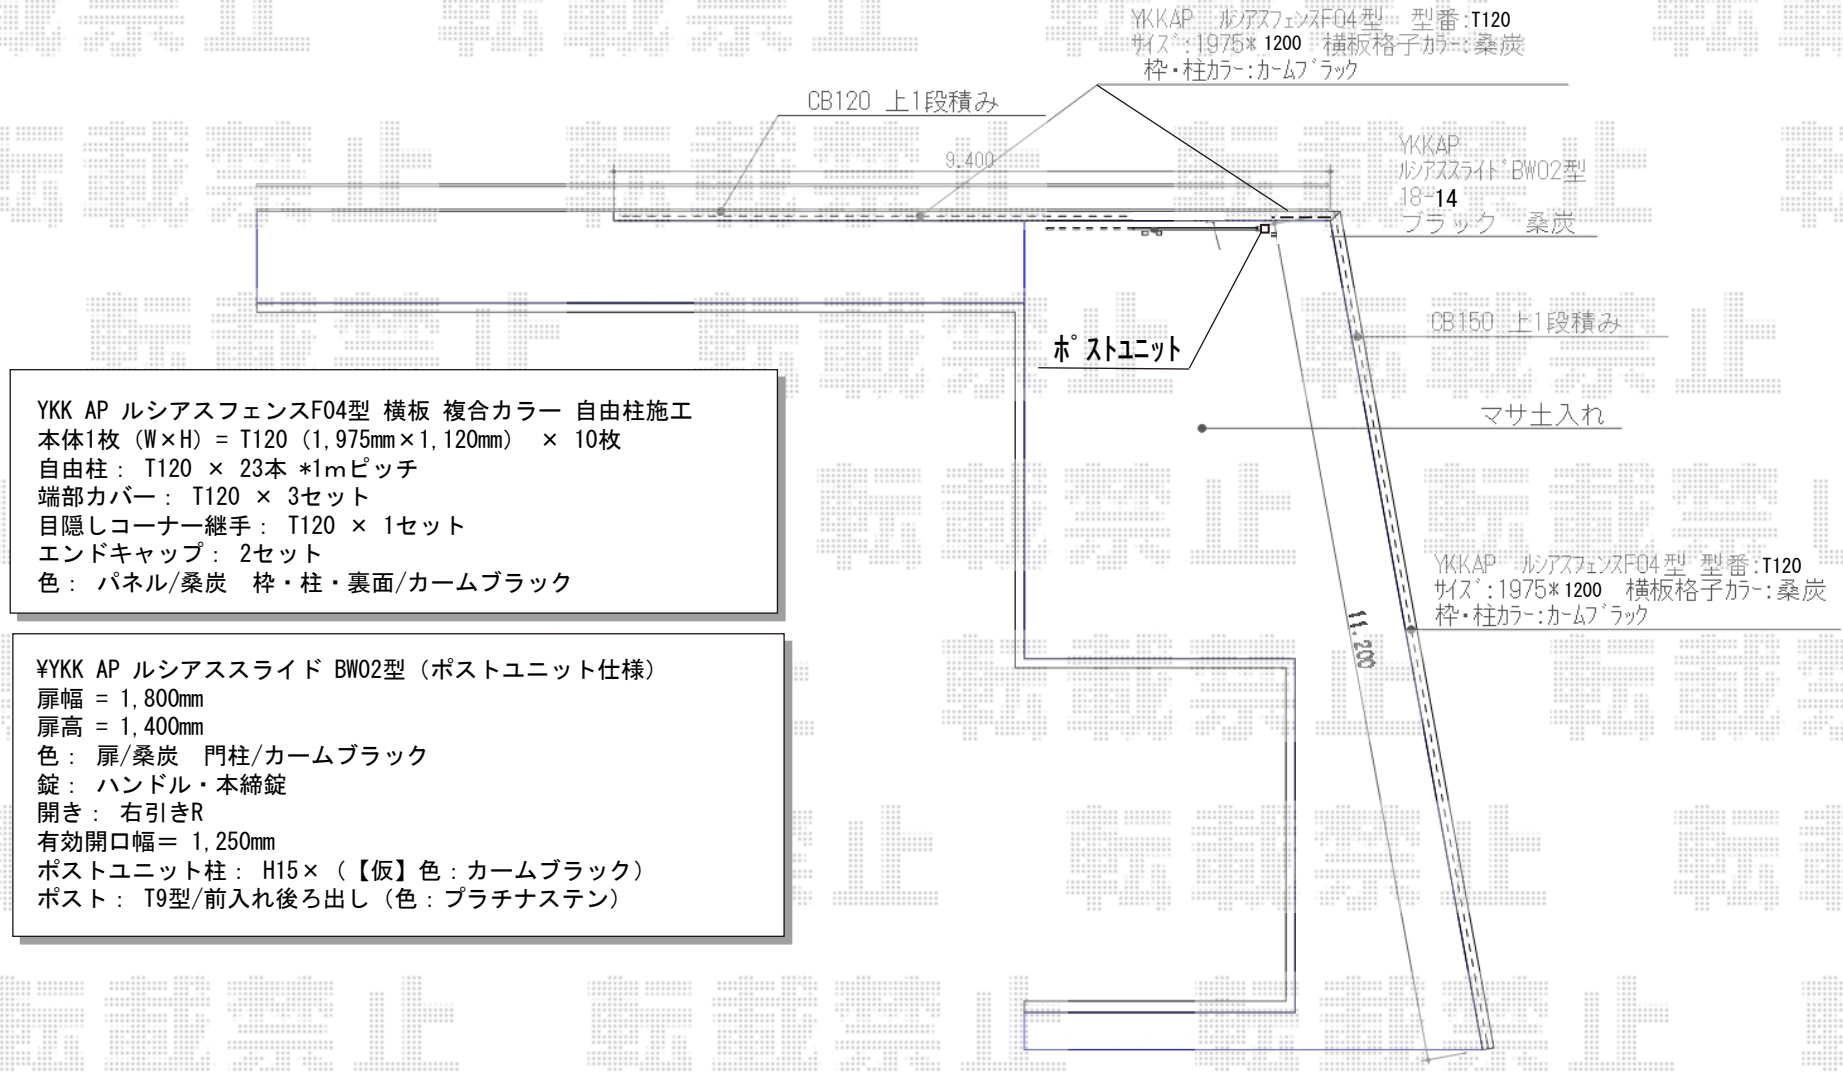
YKKAP ルシアスフェンスF04型 型番:T120
サイズ:1975*1200 横板格子カラー:桑炭
枠・柱カラー:カームブラック

CB120 上1段積み

9,400

YKKAP
ルシアススライドBW02型
18-14
ブラック 桑炭

CB150 上1段積み

ポストユニット

マサ土入れ

YKK AP ルシアスフェンスF04型 横板 複合カラー 自由柱施工
本体1枚 (W×H) = T120 (1,975mm×1,120mm) × 10枚
自由柱: T120 × 23本 *1mピッチ
端部カバー: T120 × 3セット
目隠しコーナー継手: T120 × 1セット
エンドキャップ: 2セット
色: パネル/桑炭 枠・柱・裏面/カームブラック

YKKAP ルシアスフェンスF04型 型番:T120
サイズ:1975*1200 横板格子カラー:桑炭
枠・柱カラー:カームブラック

11,200

¥YKK AP ルシアススライド BW02型 (ポストユニット仕様)
扉幅 = 1,800mm
扉高 = 1,400mm
色: 扉/桑炭 門柱/カームブラック
錠: ハンドル・本締錠
開き: 右引きR
有効開口幅= 1,250mm
ポストユニット柱: H15× (【仮】色:カームブラック)
ポスト: T9型/前入れ後ろ出し (色:プラチナステン)

転載禁止